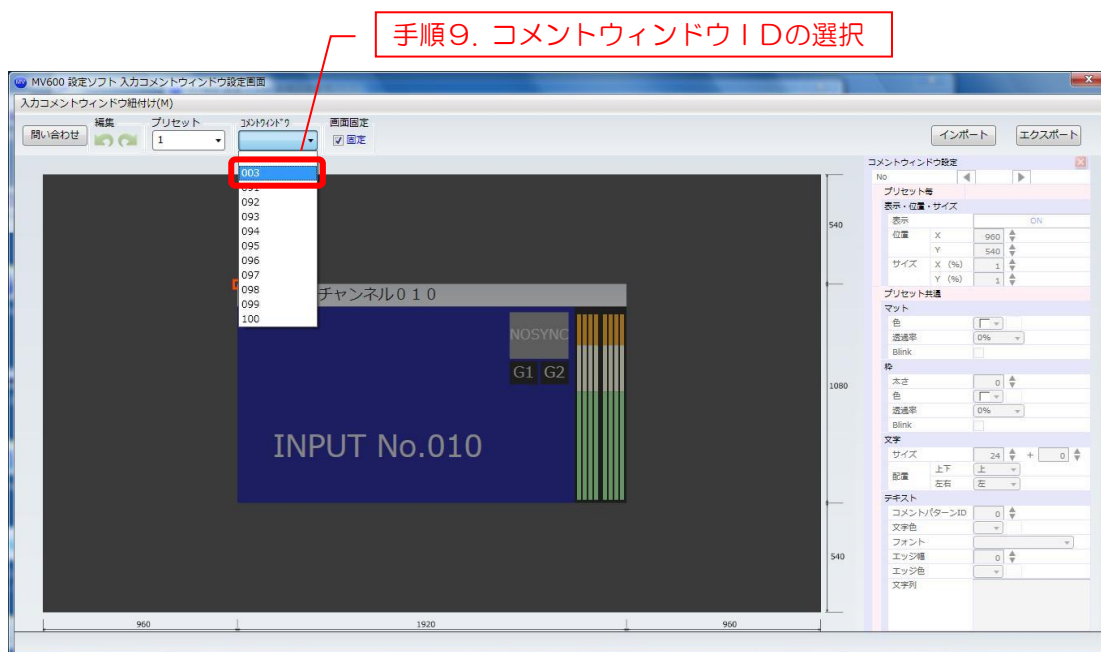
手順9．コメントウィンドウＩＤの選択

MV600 設定ソフト 入力コメントウィンドウ設定画面

入力コメントウィンドウ紐付け(M)

問い合わせ
編集
プリセット
1
コメントウィンドウ
画面固定
固定
インポート
エクスポート

003
091
092
093
094
095
096
097
098
099
100

チャンネル０１０
NOSYNC
G1
G2
INPUT No.010

540
1080
540
960
1920
960

コメントウィンドウ設定
No
プリセット毎
表示・位置・サイズ
表示 ON
位置 X 960
Y 540
サイズ X (%) 1
Y (%) 1
プリセット共通
マット
色
透過率 0%
Blink
枠
太さ 0
色
透過率 0%
Blink
文字
サイズ 24 + 0
配置 上下 上
左右 左
テキスト
コメントパターンID 0
文字色
フォント
エッジ幅 0
エッジ色
文字列